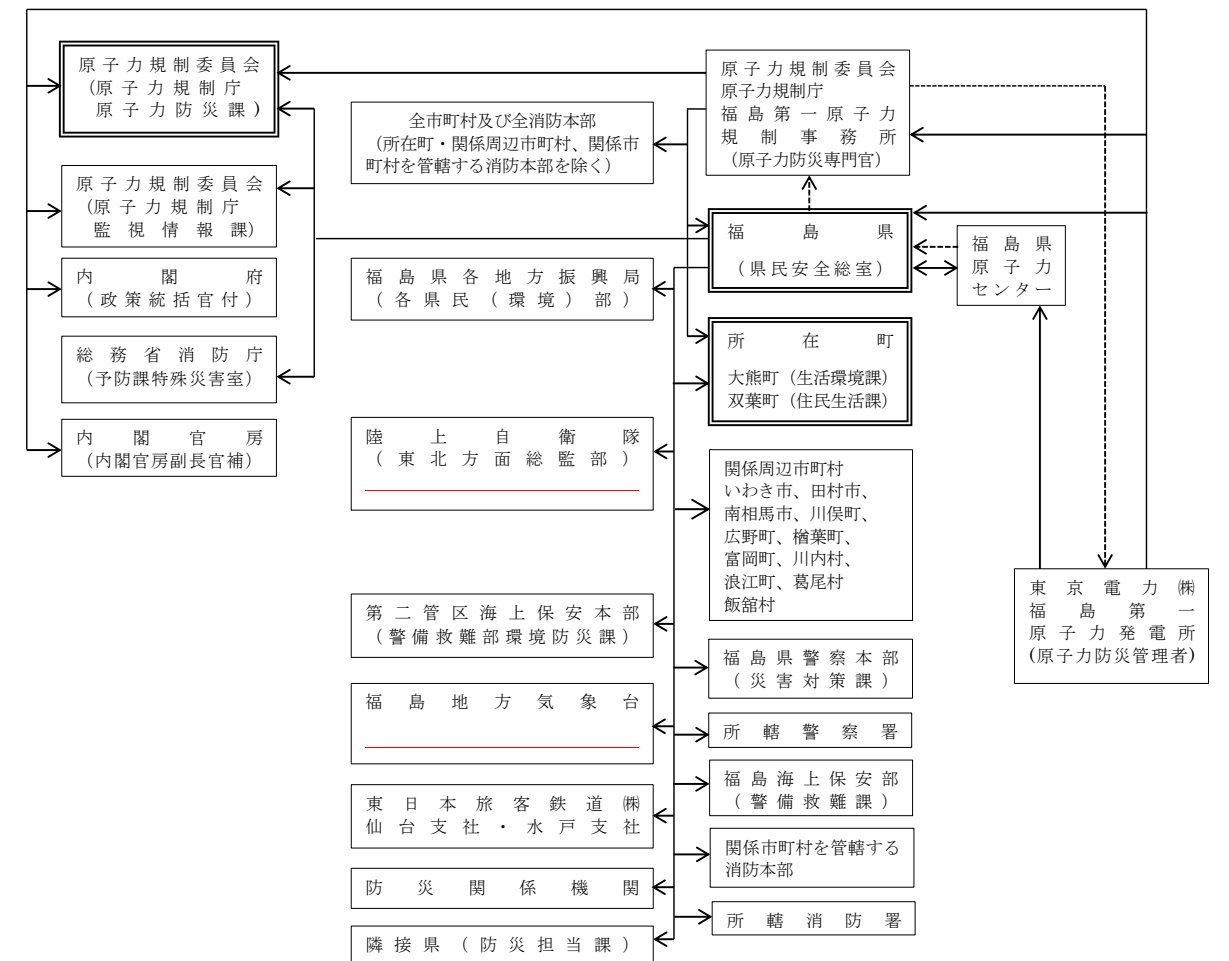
原子力規制委員会
（原子力規制庁
原子力防災課）

原子力規制委員会
（原子力規制庁
監視情報課）

内閣府
（政策統括官付）

総務省消防庁
（予防課特殊災害室）

内閣官房
（内閣官房副長官補）

全市町村及び全消防本部
（所在町・関係周辺市町村、関係市町村を管轄する消防本部を除く）

福島県各地方振興局
（各県民（環境）部）

陸上自衛隊
（東北方面総監部）

第二管区海上保安本部
（警備救難部環境防災課）

福島地方気象台

東日本旅客鉄道㈱
仙台支社・水戸支社

防災関係機関

隣接県（防災担当課）

原子力規制委員会
原子力規制庁
福島第一原子力
規制事務所
（原子力防災専門官）

福島県
（県民安全総室）

所在町
大熊町（生活環境課）
双葉町（住民生活課）

関係周辺市町村
いわき市、田村市、
南相馬市、川俣町、
広野町、楢葉町、
富岡町、川内村、
浪江町、葛尾村
飯舘村

福島県警察本部
（災害対策課）

所轄警察署

福島海上保安部
（警備救難課）

関係市町村を管轄する
消防本部

所轄消防署

福島県
原子力
センター

東京電力㈱
福島第一
原子力発電所
(原子力防災管理者)